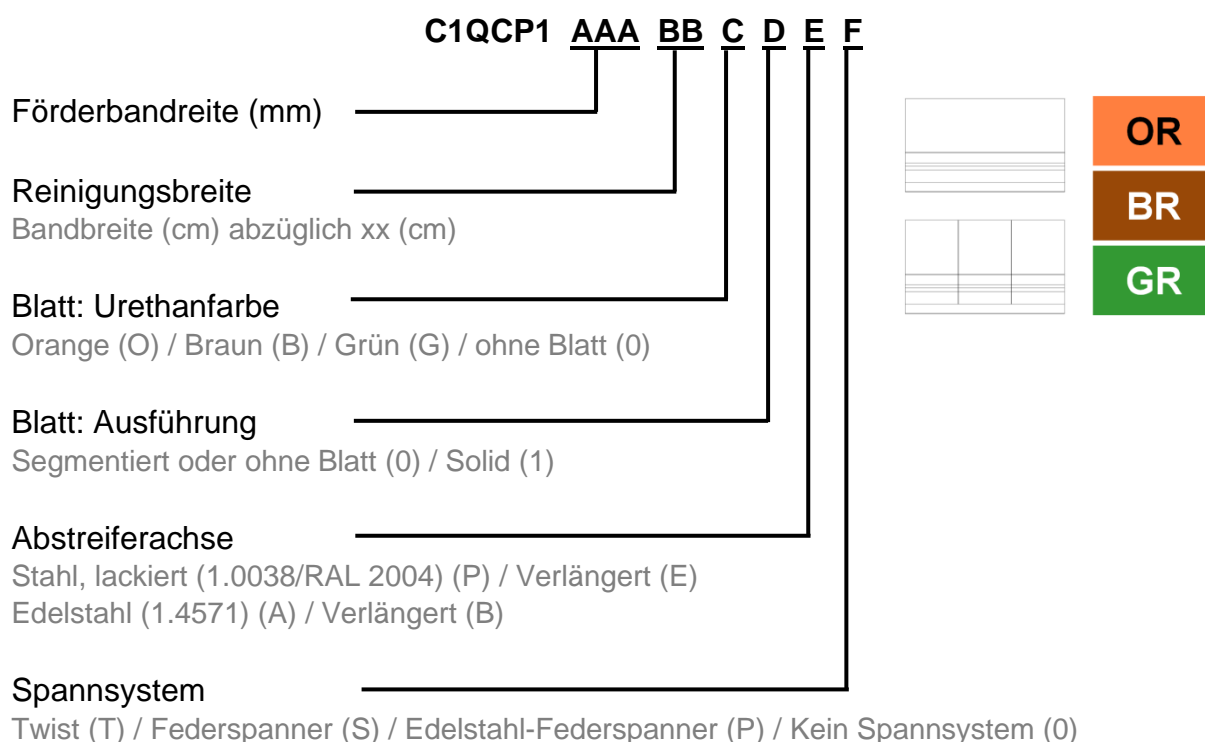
C1QCP1 AAA BB C D E F

Förderbandreite (mm)

Reinigungsbreite
Bandbreite (cm) abzüglich xx (cm)

Blatt: Urethanfarbe
Orange (O) / Braun (B) / Grün (G) / ohne Blatt (0)

Blatt: Ausführung
Segmentiert oder ohne Blatt (0) / Solid (1)

Abstreiferachse
Stahl, lackiert (1.0038/RAL 2004) (P) / Verlängert (E)
Edelstahl (1.4571) (A) / Verlängert (B)

Spannsystem
Twist (T) / Federspanner (S) / Edelstahl-Federspanner (P) / Kein Spannsystem (0)

OR
BR
GR